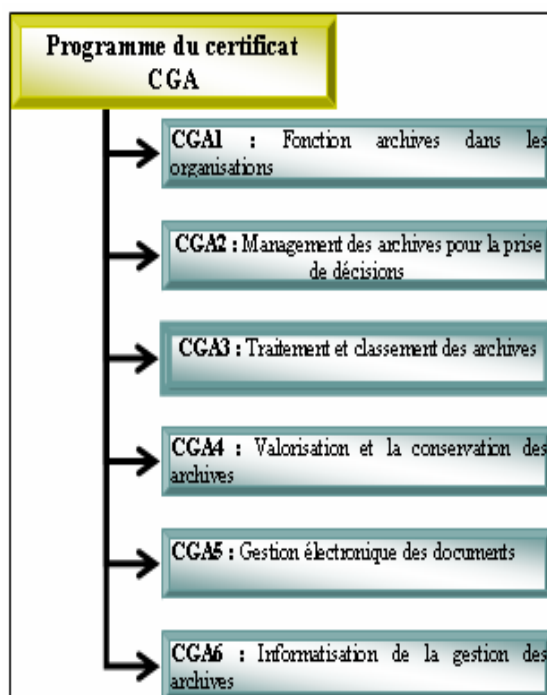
Programme du certificat CGA

CGA1 : Fonction archives dans les organisations

CGA2 : Management des archives pour la prise de décisions

CGA3 : Traitement et classement des archives

CGA4 : Valorisation et la conservation des archives

CGA5 : Gestion électronique des documents

CGA6 : Informatisation de la gestion des archives